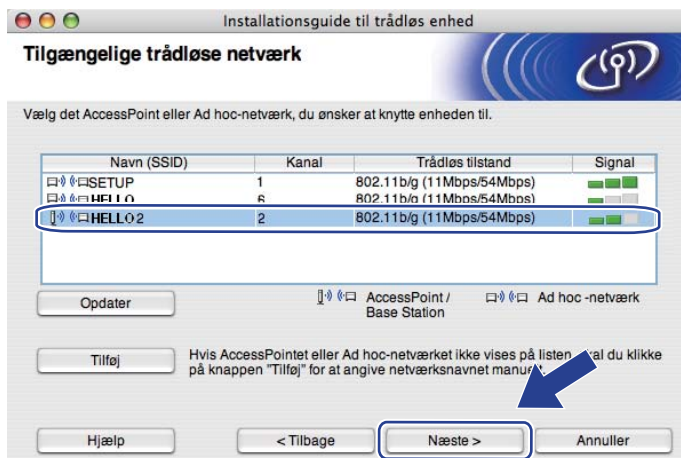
Installationsguide til trådløs enhed

Tilgængelige trådløse netværk

Vælg det AccessPoint eller Ad hoc-netværk, du ønsker at knytte enheden til.

| Navn (SSID) | Kanal | Trådløs tilstand | Signal |
|---|---|---|---|
| SETUP | 1 | 802.11b/g (11Mbps/54Mbps) | |
| HELLO | 6 | 802.11b/g (11Mbps/54Mbps) | |
| HELLO 2 | 2 | 802.11b/g (11Mbps/54Mbps) | |

Opdater

AccessPoint / Base Station

Ad hoc -netværk

Tilføj

Hvis AccessPointet eller Ad hoc-netværket ikke vises på listen, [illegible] al du klikke på knappen "Tilføj" for at angive netværksnavnet manu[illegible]

Hjælp

< Tilbage

Næste >

Annuller